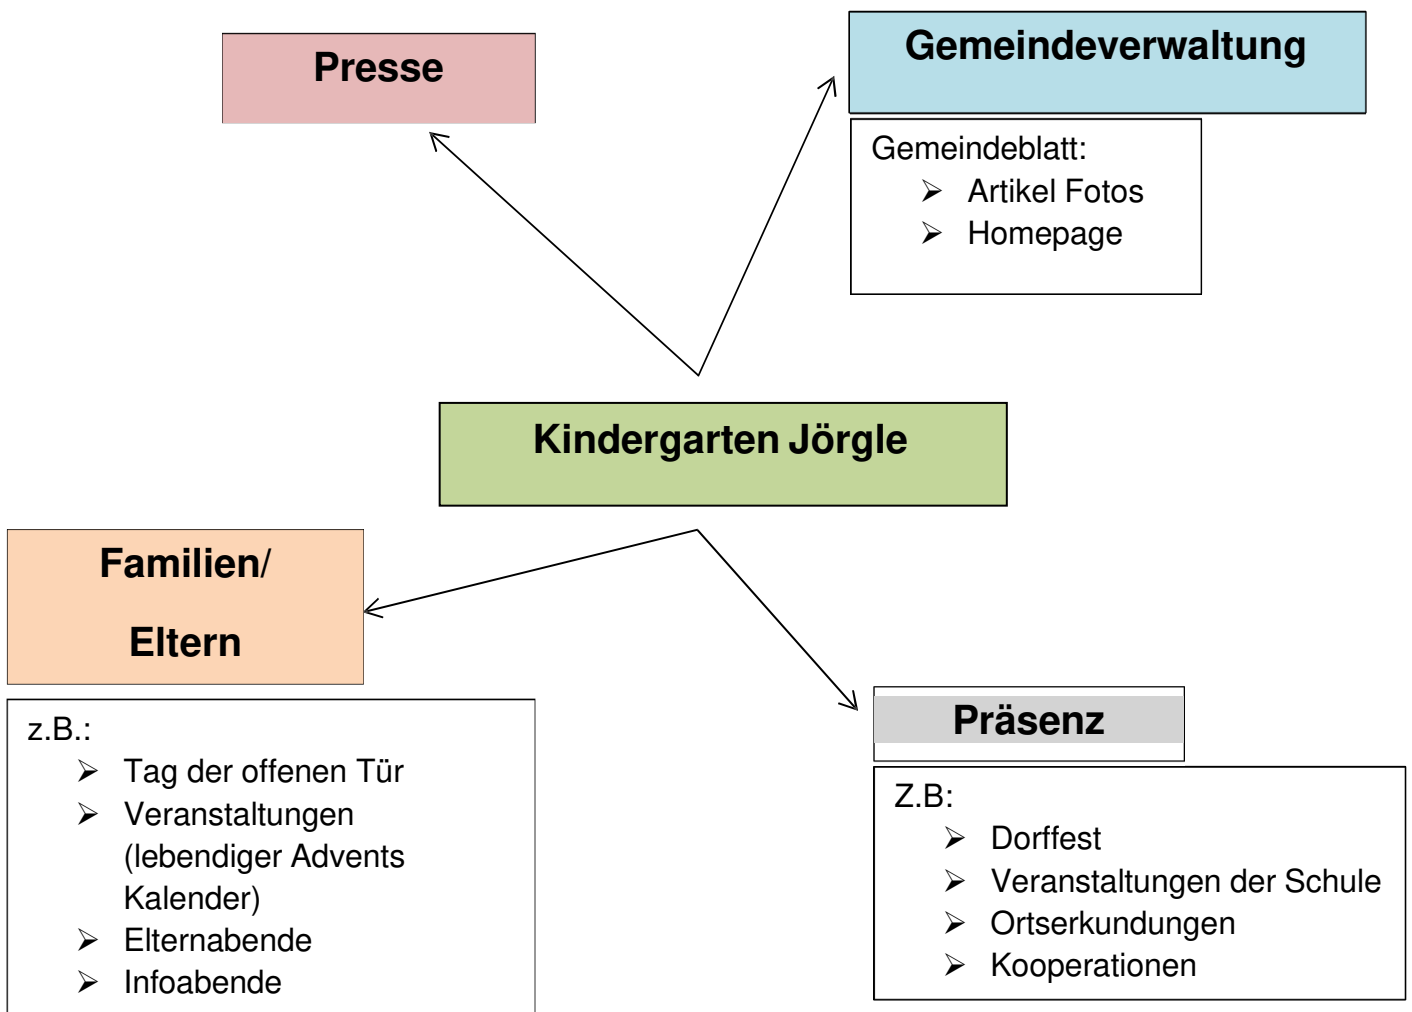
Presse

Gemeindeverwaltung

Gemeindeblatt:
➢ Artikel Fotos
➢ Homepage

Kindergarten Jörgle

Familien/

Eltern

z.B.:
➢ Tag der offenen Tür
➢ Veranstaltungen (lebendiger Advents Kalender)
➢ Elternabende
➢ Infoabende

Präsenz

Z.B:
➢ Dorffest
➢ Veranstaltungen der Schule
➢ Ortserkundungen
➢ Kooperationen